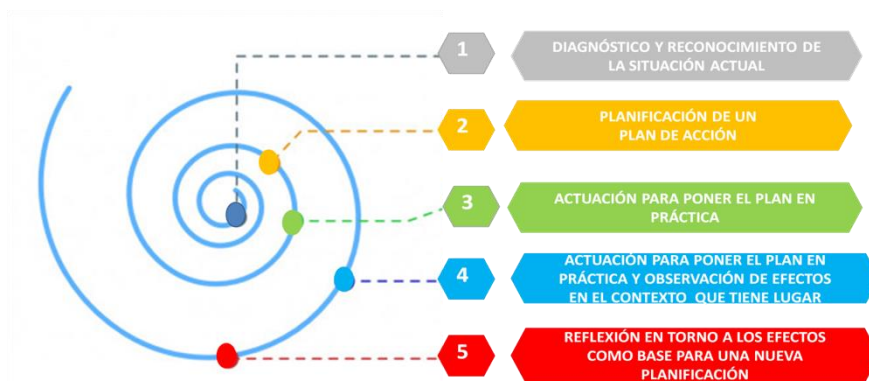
1
DIAGNÓSTICO Y RECONOCIMIENTO DE LA SITUACIÓN ACTUAL

2
PLANIFICACIÓN DE UN PLAN DE ACCIÓN

3
ACTUACIÓN PARA PONER EL PLAN EN PRÁCTICA

4
ACTUACIÓN PARA PONER EL PLAN EN PRÁCTICA Y OBSERVACIÓN DE EFECTOS EN EL CONTEXTO QUE TIENE LUGAR

5
REFLEXIÓN EN TORNO A LOS EFECTOS COMO BASE PARA UNA NUEVA PLANIFICACIÓN